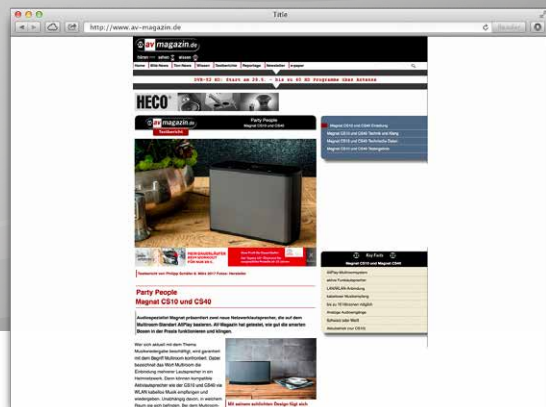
Title

http://www.av-magazin.de

av magazin.de

hören sehen wissen

DVB-T2 HD: Start am 29.3. – bis zu 40 HD Programme ohne Antenne

HECO

av magazin.de

Testbericht

Party People

Magnat CS10 und CS40

Magnat CS10 und CS40 Einleitung

Magnat CS10 und CS40 Technik und Klang

Magnat CS10 und CS40 Technische Daten

Magnat CS10 und CS40 Gesamtnote

Party People

Magnat CS10 und CS40

Kurz Fazit

Magnat CS10 und CS40

Party People
Magnat CS10 und CS40

Mit seinem schlichten Design fügt sich